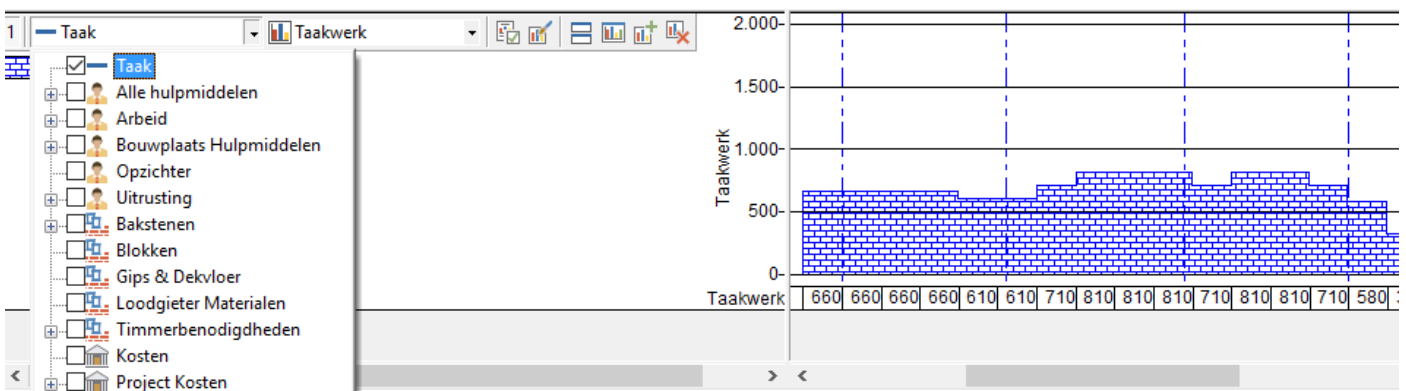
1 Taak Taakwerk

Taak
Alle hulpmiddelen
Arbeid
Bouwplaats Hulpmiddelen
Opzichter
Uitrusting
Bakstenen
Blokken
Gips & Dekvloer
Loodgieter Materialen
Timmerbenodigdheden
Kosten
Project Kosten

2.000-
1.500-
1.000-
500-
0-
Taakwerk

| Taakwerk | 660 | 660 | 660 | 660 | 610 | 610 | 710 | 810 | 810 | 810 | 710 | 810 | 810 | 710 | 580 | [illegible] |
|---|---|---|---|---|---|---|---|---|---|---|---|---|---|---|---|---|

< > <